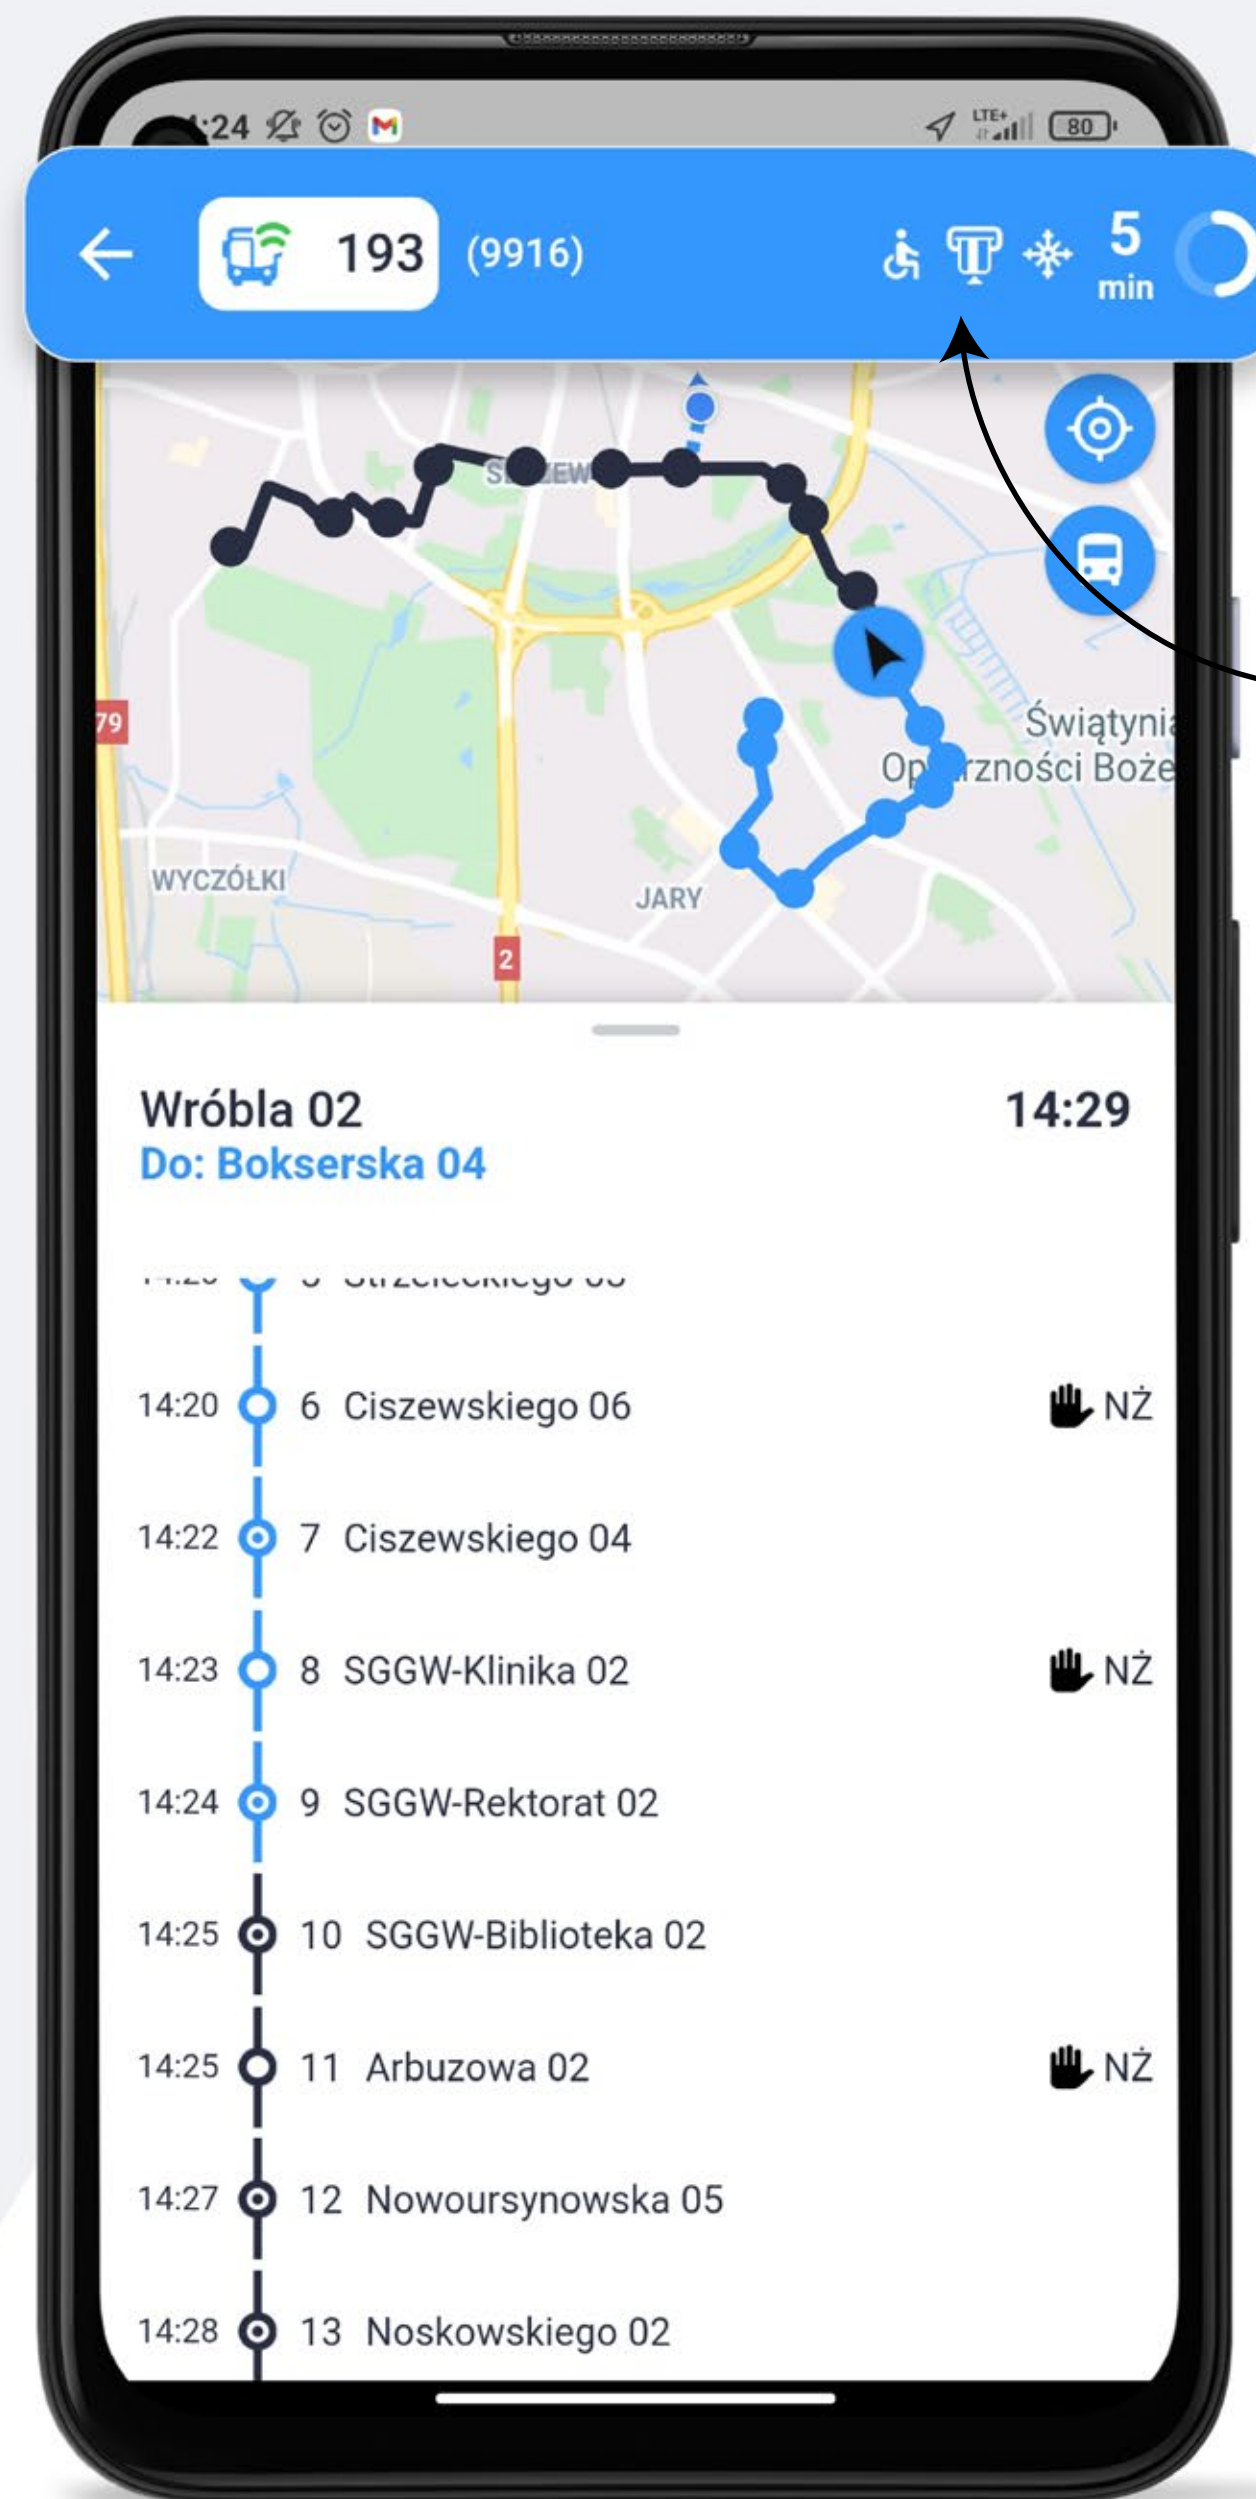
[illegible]:24

LTE+ 80

193 (9916)

5 min

S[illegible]EW

79

Świątyni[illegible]
Op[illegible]rzności Boże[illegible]

WYCZÓŁKI

JARY

2

Wróbla 02
Do: Bokserska 04

14:29

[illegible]

14:20 6 Ciszewskiego 06 NŻ

14:22 7 Ciszewskiego 04

14:23 8 SGGW-Klinika 02 NŻ

14:24 9 SGGW-Rektorat 02

14:25 10 SGGW-Biblioteka 02

14:25 11 Arbuzowa 02 NŻ

14:27 12 Nowoursynowska 05

14:28 13 Noskowskiego 02